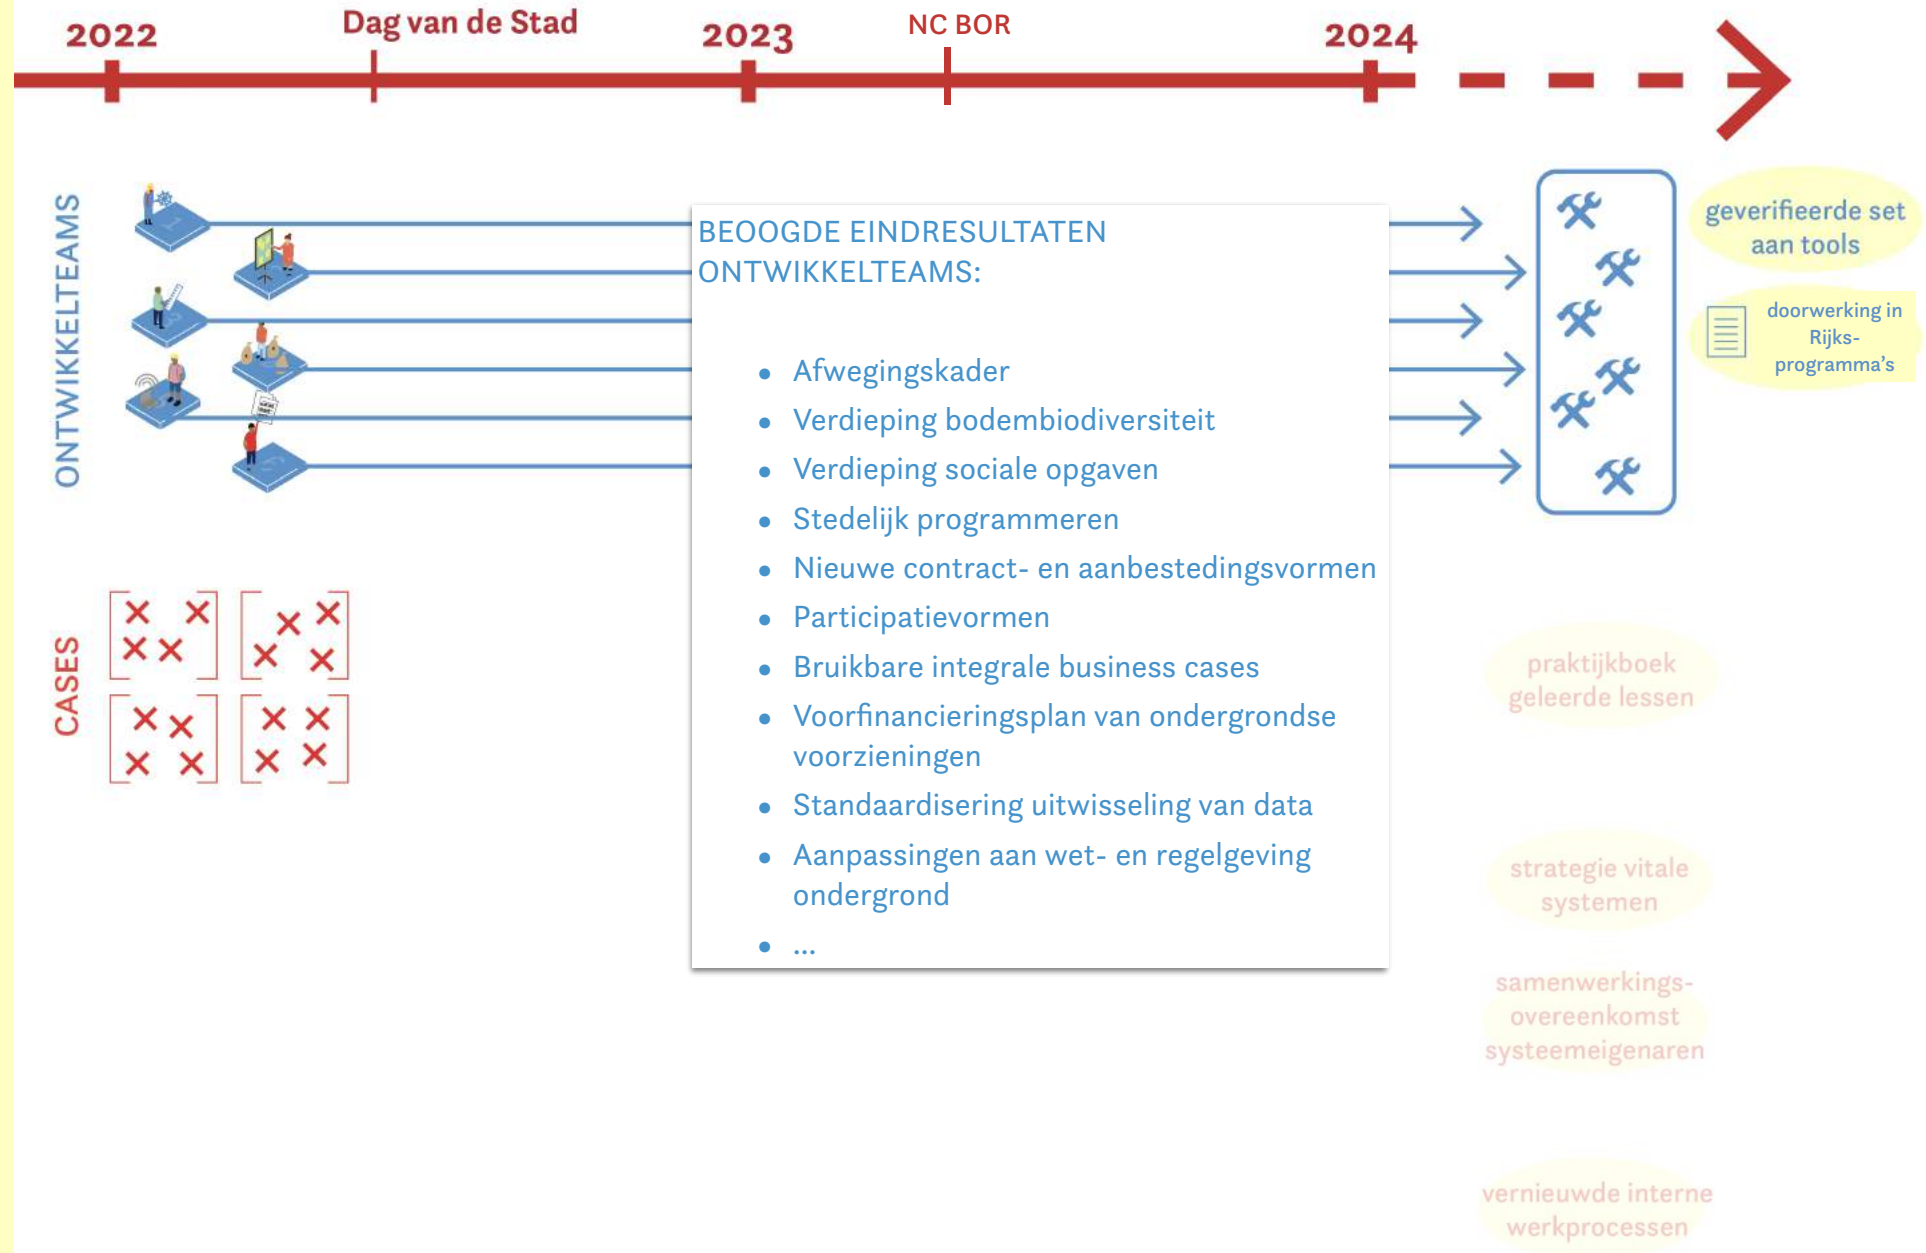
2022

Dag van de Stad

2023

NC BOR

2024

ONTWIKKELTEAMS

BEOOGDE EINDRESULTATEN ONTWIKKELTEAMS:

- Afwegingskader
- Verdieping bodembiodiversiteit
- Verdieping sociale opgaven
- Stedelijk programmeren
- Nieuwe contract- en aanbestedingsvormen
- Participatievormen
- Bruikbare integrale business cases
- Voorfinancieringsplan van ondergrondse voorzieningen
- Standaardisering uitwisseling van data
- Aanpassingen aan wet- en regelgeving ondergrond
- ...

geverifieerde set aan tools

doorwerking in Rijks-programma's

CASES

praktijkboek geleerde lessen

strategie vitale systemen

samenwerkings-overeenkomst systeemeigenaren

vernieuwde interne werkprocessen